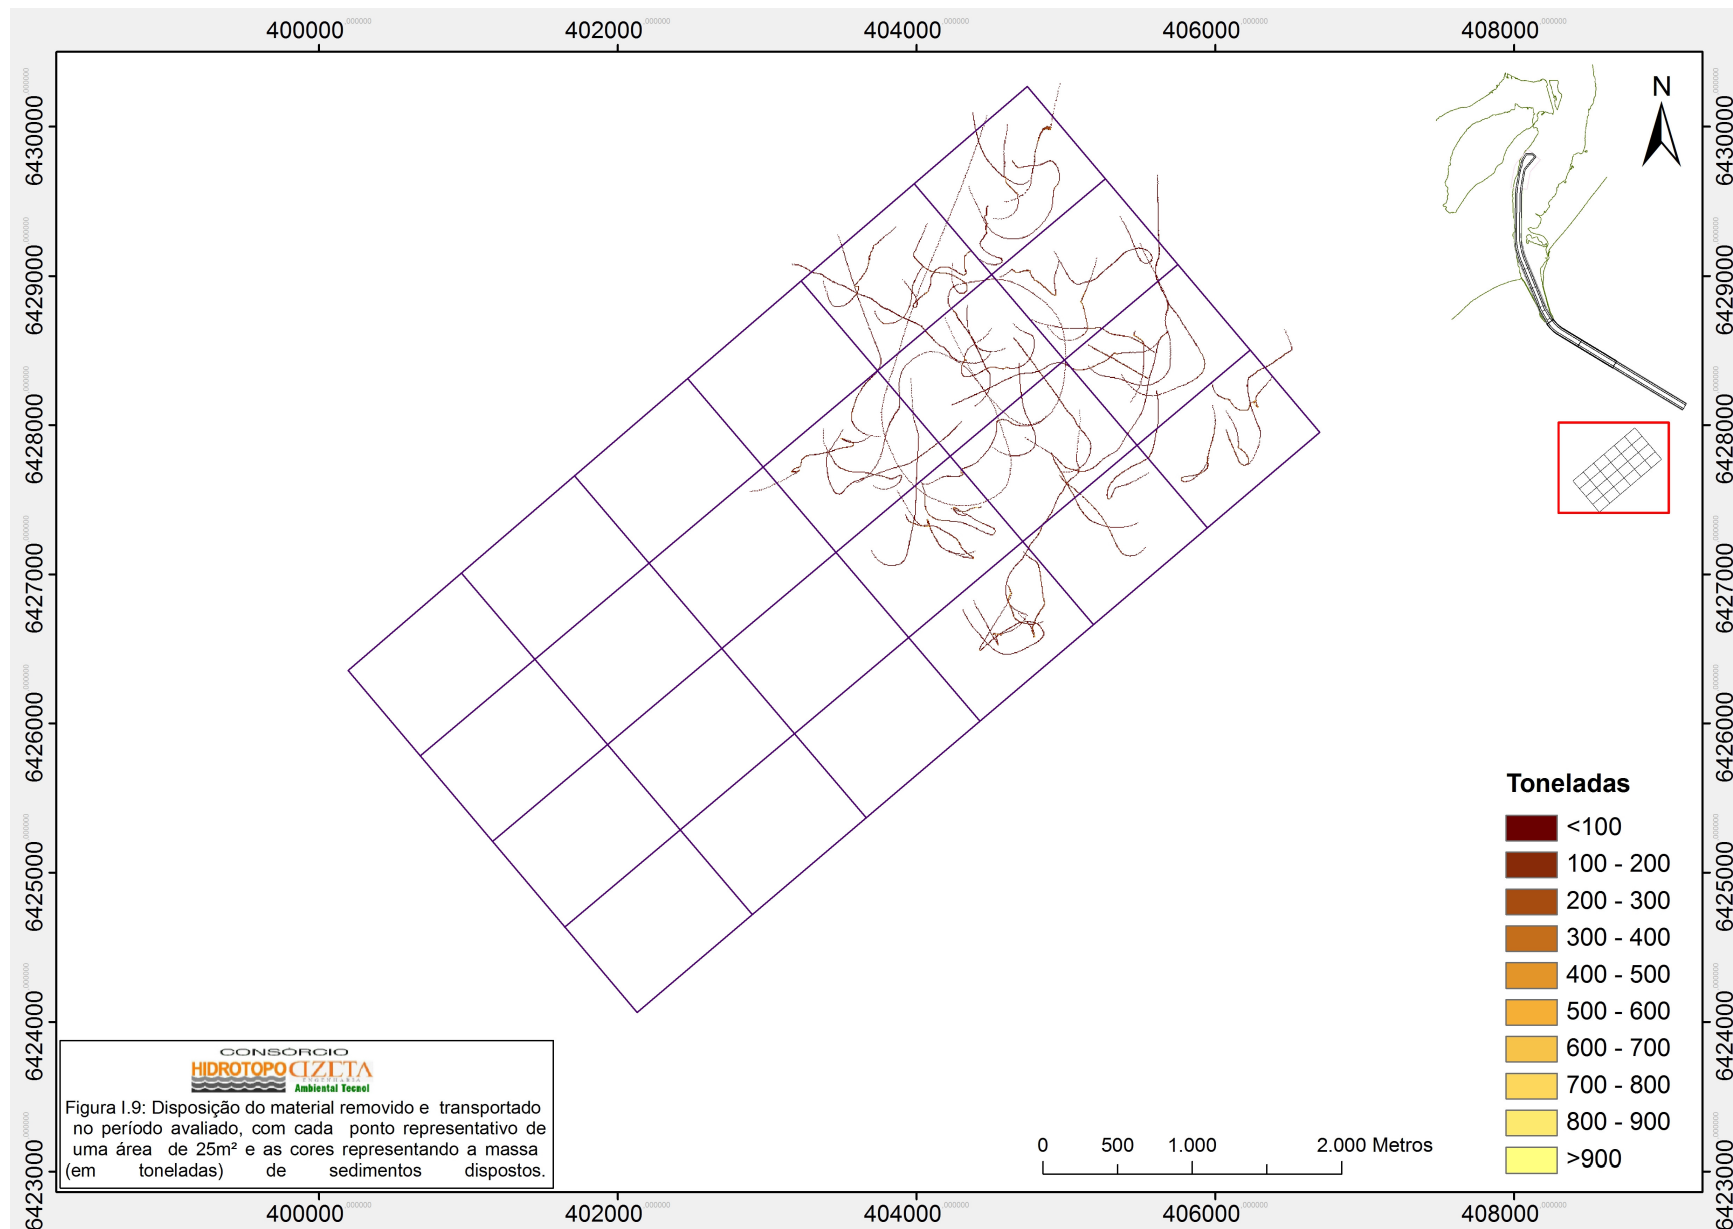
400000 402000 404000 406000 408000

6430000 6429000 6428000 6427000 6426000 6425000 6424000 6423000

6430000 6429000 6428000 6427000 6426000 6425000 6424000 6423000

N

Toneladas
<100
100 - 200
200 - 300
300 - 400
400 - 500
500 - 600
600 - 700
700 - 800
800 - 900
>900

0 500 1.000 2.000 Metros

CONSÓRCIO
HIDROTOPO CIZETA
Ambiental Tecnol

Figura I.9: Disposição do material removido e transportado no período avaliado, com cada ponto representativo de uma área de 25m² e as cores representando a massa (em toneladas) de sedimentos dispostos.

400000 402000 404000 406000 408000